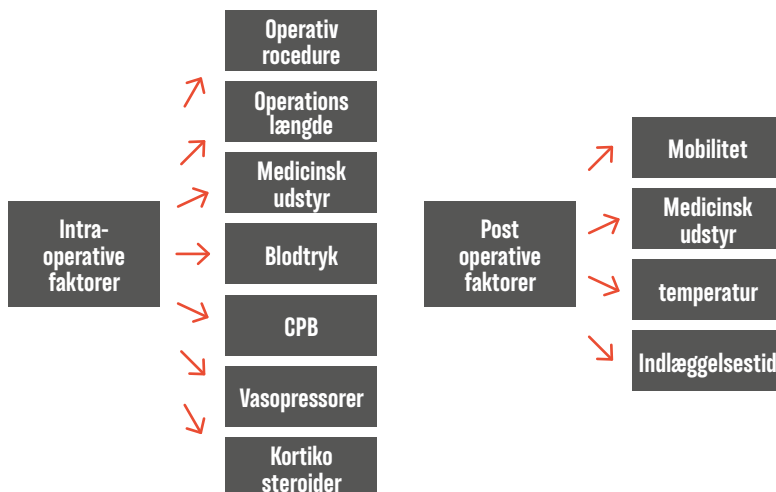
Intra-operative faktorer

Operativ rocedure

Operations længde

Medicinsk udstyr

Blodtryk

CPB

Vasopressorer

Kortiko steroider

Post operative faktorer

Mobilitet

Medicinsk udstyr

temperatur

Indlæggelsestid